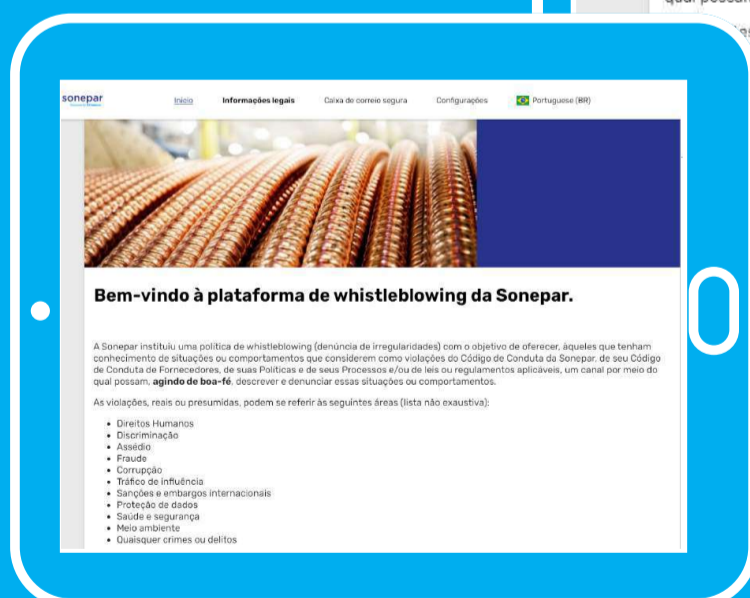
qual possam

sonepar

Início Informações legais Caixa de correio segura Configurações Portuguese (BR)

Bem-vindo à plataforma de whistleblowing da Sonepar.

A Sonepar instituiu uma política de whistleblowing (denúncia de irregularidades) com o objetivo de oferecer, àqueles que tenham conhecimento de situações ou comportamentos que considerem como violações do Código de Conduta da Sonepar, de seu Código de Conduta de Fornecedores, de suas Políticas e de seus Processos e/ou de leis ou regulamentos aplicáveis, um canal por meio do qual possam, **agindo de boa-fé**, descrever e denunciar essas situações ou comportamentos.

As violações, reais ou presumidas, podem se referir às seguintes áreas (lista não exaustiva):

- Direitos Humanos
- Discriminação
- Assédio
- Fraude
- Corrupção
- Tráfico de influência
- Sanções e embargos internacionais
- Proteção de dados
- Saúde e segurança
- Meio ambiente
- Quaisquer crimes ou delitos